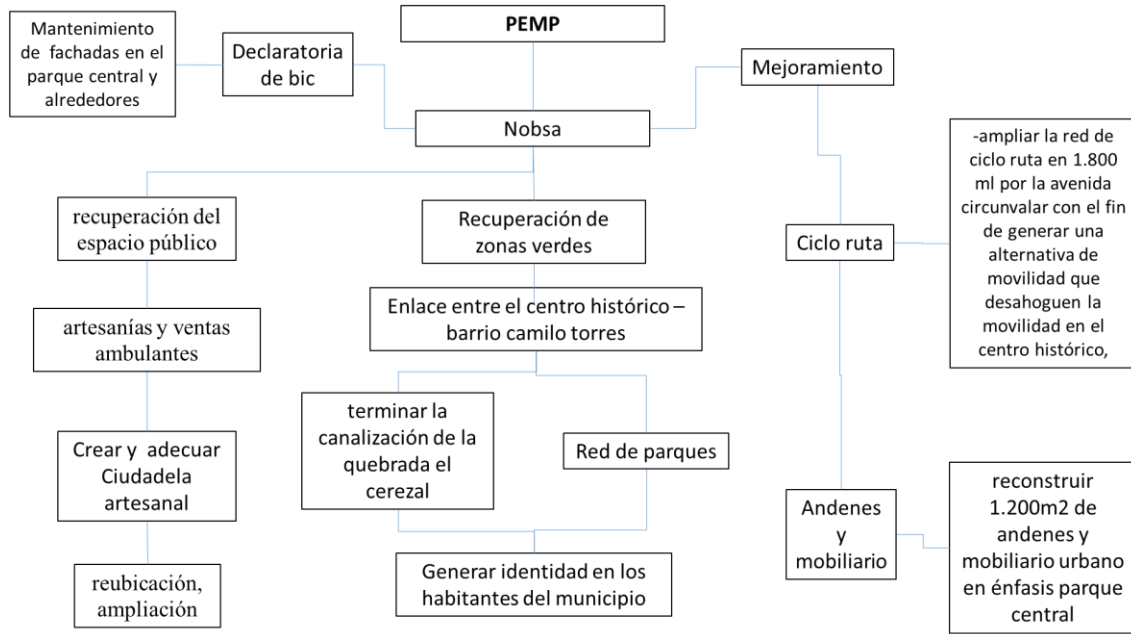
PEMP

Mantenimiento de fachadas en el parque central y alrededores

Declaratoria de bic

Mejoramiento

Nobsa

-ampliar la red de ciclo ruta en 1.800 ml por la avenida circunvalar con el fin de generar una alternativa de movilidad que desahoguen la movilidad en el centro histórico,

Ciclo ruta

recuperación del espacio público

Recuperación de zonas verdes

Enlace entre el centro histórico – barrio camilo torres

artesanías y ventas ambulantes

terminar la canalización de la quebrada el cerezal

Red de parques

Crear y adecuar Ciudadela artesanal

reubicación, ampliación

Generar identidad en los habitantes del municipio

Andenes y mobiliario

reconstruir 1.200m2 de andenes y mobiliario urbano en énfasis parque central